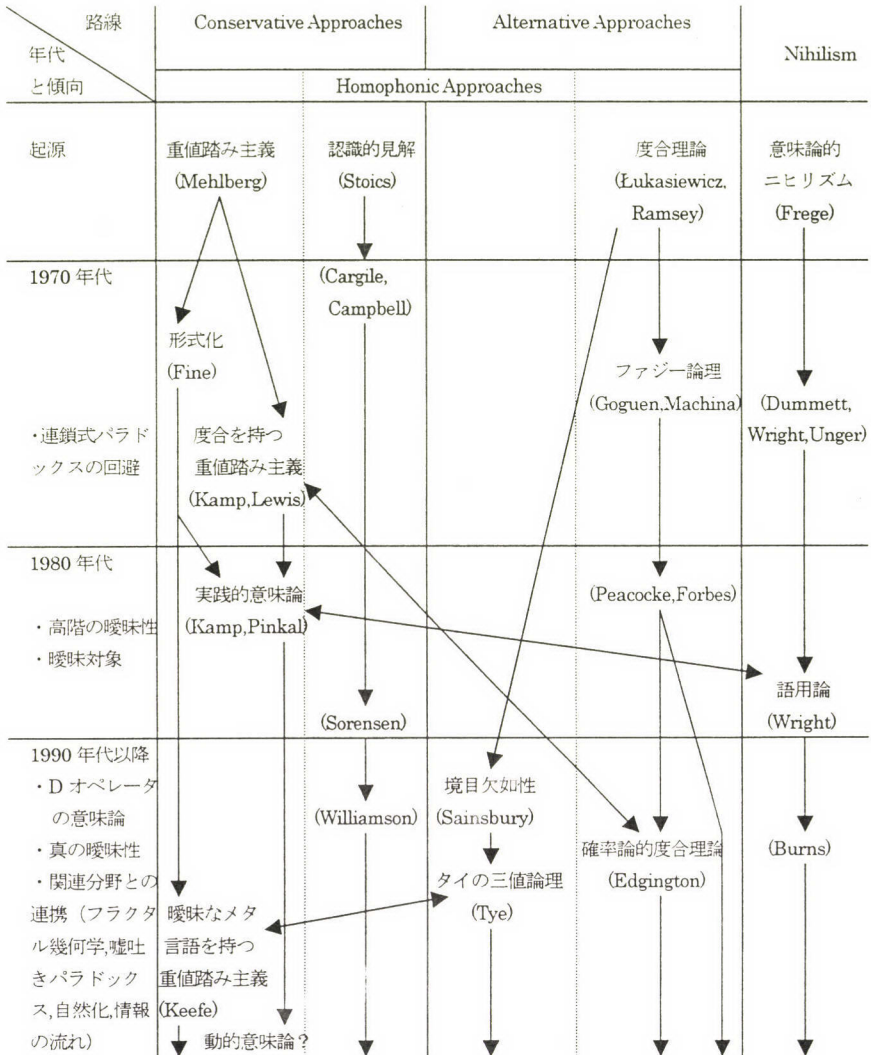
| 路線 / 年代と傾向 | Conservative Approaches | | Alternative Approaches | | Nihilism |
|---|---|---|---|---|---|
| | Homophonic Approaches | | | | |
| 起源 | 重値踏み主義 (Mehlberg) | 認識的見解 (Stoics) | | 度合理論 (Łukasiewicz, Ramsey) | 意味論的ニヒリズム (Frege) |
| 1970 年代 ・連鎖式パラドックスの回避 | 形式化 (Fine) 度合を持つ重値踏み主義 (Kamp,Lewis) | (Cargile, Campbell) | | ファジー論理 (Goguen,Machina) | (Dummett, Wright,Unger) |
| 1980 年代 ・高階の曖昧性 ・曖昧対象 | 実践的意味論 (Kamp,Pinkal) | (Sorensen) | | (Peacocke,Forbes) | 語用論 (Wright) |
| 1990 年代以降 ・D オペレータの意味論 ・真の曖昧性 ・関連分野との連携（フラクタル幾何学,嘘吐きパラドックス,自然化,情報の流れ） | 曖昧なメタ言語を持つ重値踏み主義 (Keefe) 動的意味論? | (Williamson) | 境目欠如性 (Sainsbury) タイの三値論理 (Tye) | 確率論的度合理論 (Edgington) | (Burns) |